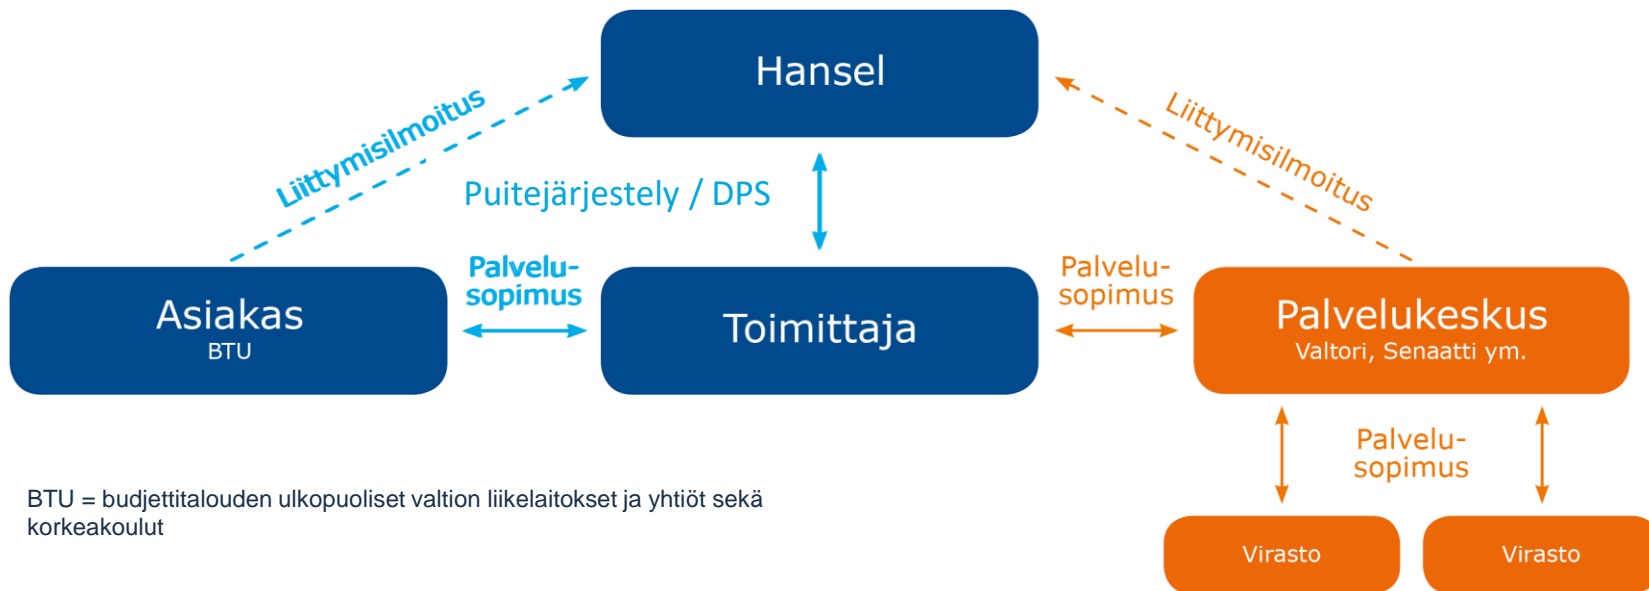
Hansel

Liittymisilmoitus

Liittymisilmoitus

Puitejärjestely / DPS

Palvelusopimus

Palvelusopimus

Asiakas
BTU

Toimittaja

Palvelukeskus
Valtori, Senaatti ym.

Palvelusopimus

BTU = budjettitalouden ulkopuoliset valtion liikelaitokset ja yhtiöt sekä korkeakoulut

Virasto

Virasto